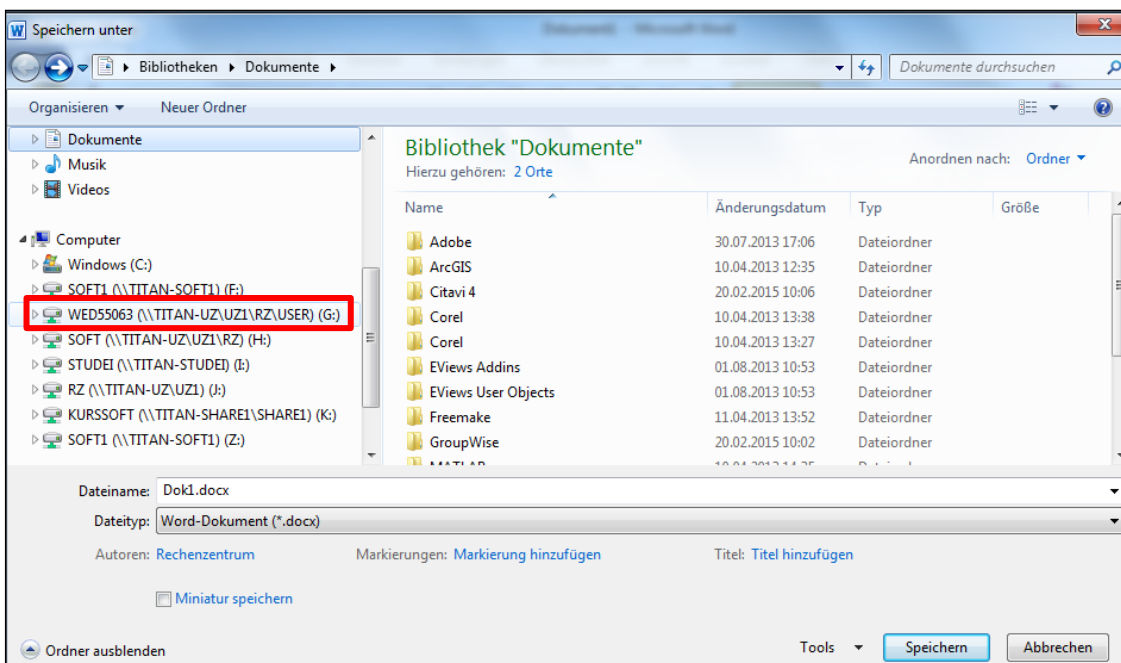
Speichern unter

Bibliotheken ▸ Dokumente ▸

Dokumente durchsuchen

Organisieren ▾ Neuer Ordner

Dokumente
Musik
Videos

Computer
Windows (C:)
SOFT1 (\\TITAN-SOFT1) (F:)
WED55063 (\\TITAN-UZ\UZ1\RZ\USER) (G:)
SOFT (\\TITAN-UZ\UZ1\RZ) (H:)
STUDEI (\\TITAN-STUDEI) (I:)
RZ (\\TITAN-UZ\UZ1) (J:)
KURSSOFT (\\TITAN-SHARE1\SHARE1) (K:)
SOFT1 (\\TITAN-SOFT1) (Z:)

Bibliothek "Dokumente"
Hierzu gehören: 2 Orte

Anordnen nach: Ordner ▾

| Name | Änderungsdatum | Typ | Größe |
|---|---|---|---|
| Adobe | 30.07.2013 17:06 | Dateiordner | |
| ArcGIS | 10.04.2013 12:35 | Dateiordner | |
| Citavi 4 | 20.02.2015 10:06 | Dateiordner | |
| Corel | 10.04.2013 13:38 | Dateiordner | |
| Corel | 10.04.2013 13:27 | Dateiordner | |
| EViews Addins | 01.08.2013 10:53 | Dateiordner | |
| EViews User Objects | 01.08.2013 10:53 | Dateiordner | |
| Freemake | 11.04.2013 13:52 | Dateiordner | |
| GroupWise | 20.02.2015 10:02 | Dateiordner | |
| MATLAB | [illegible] | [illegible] | |

Dateiname: Dok1.docx
Dateityp: Word-Dokument (*.docx)

Autoren: Rechenzentrum
Markierungen: Markierung hinzufügen
Titel: Titel hinzufügen

Miniatur speichern

Ordner ausblenden

Tools ▾
Speichern
Abbrechen